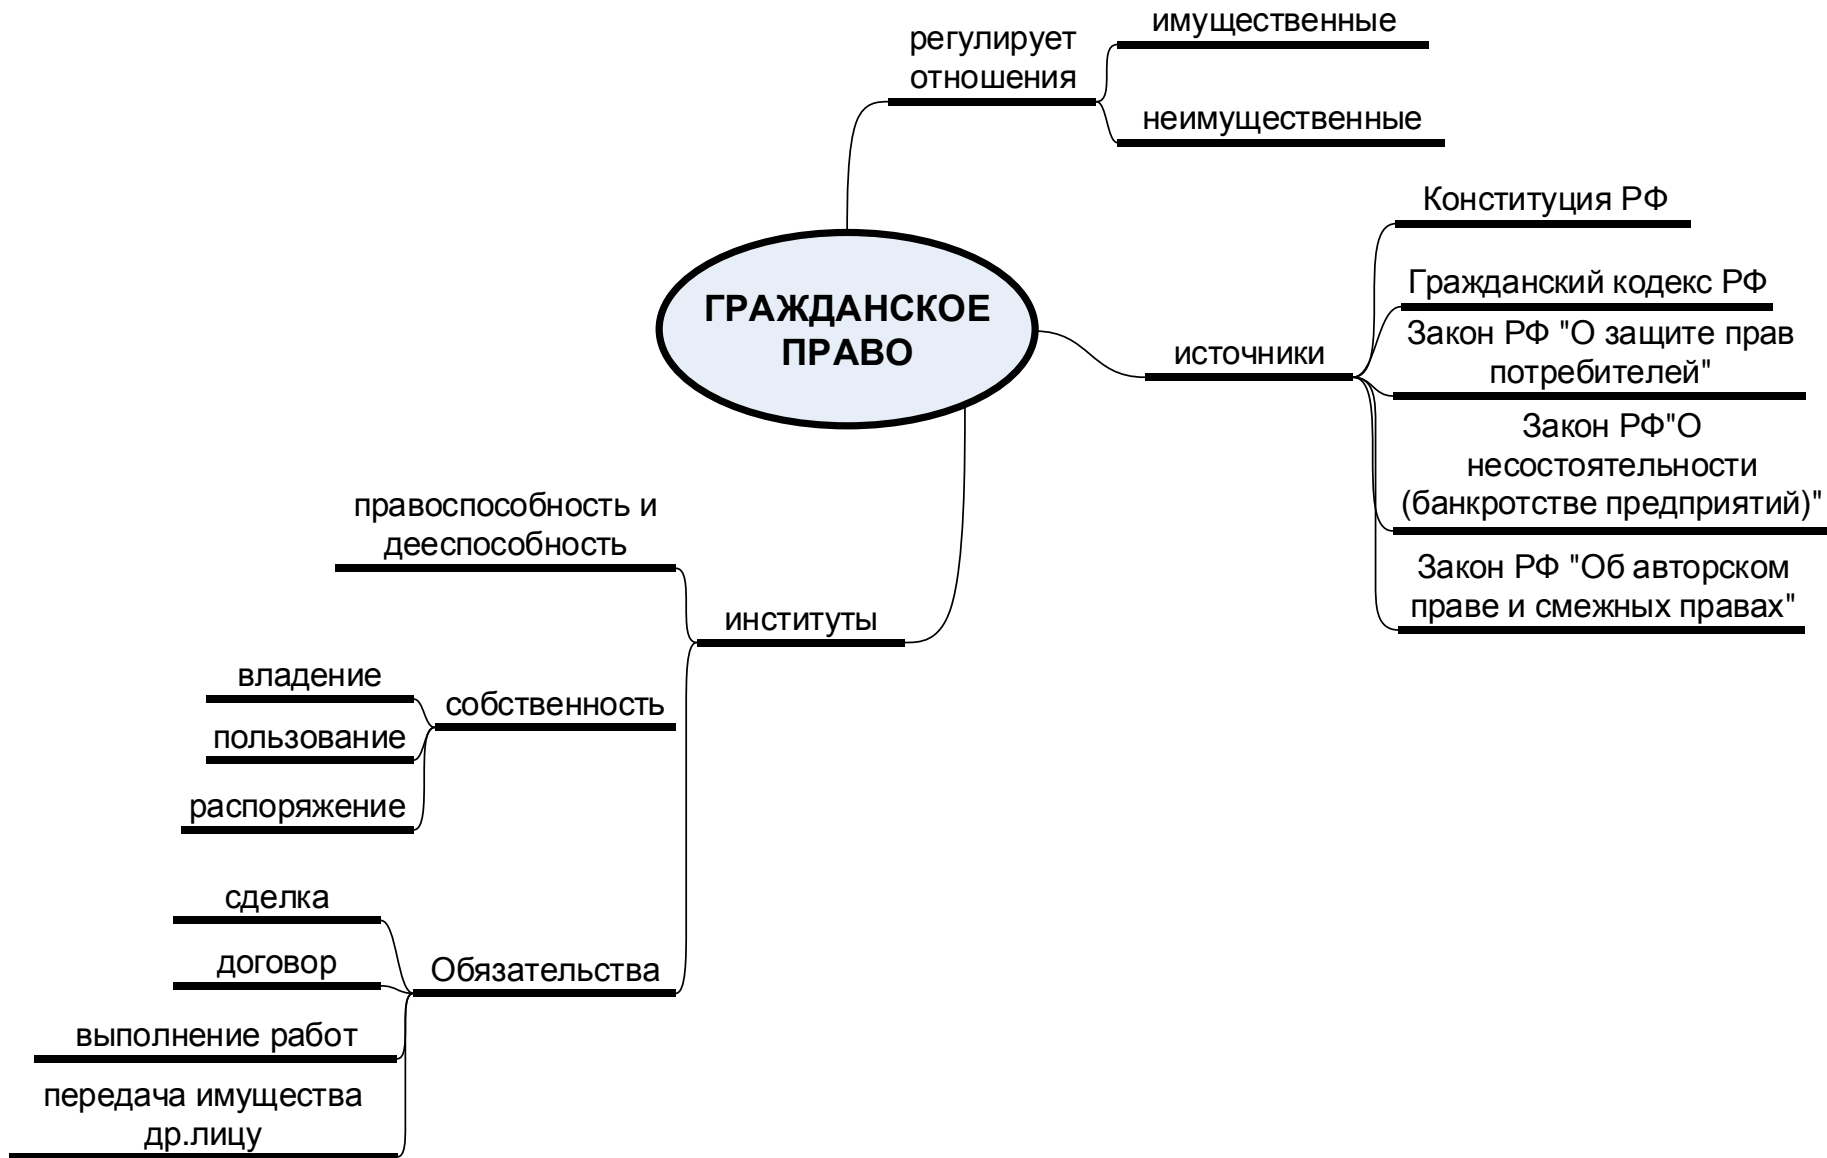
ГРАЖДАНСКОЕ ПРАВО

регулирует отношения

имущественные

неимущественные

источники

Конституция РФ

Гражданский кодекс РФ

Закон РФ "О защите прав потребителей"

Закон РФ"О несостоятельности (банкротстве предприятий)"

Закон РФ "Об авторском праве и смежных правах"

институты

правоспособность и дееспособность

собственность

владение

пользование

распоряжение

Обязательства

сделка

договор

выполнение работ

передача имущества др.лицу